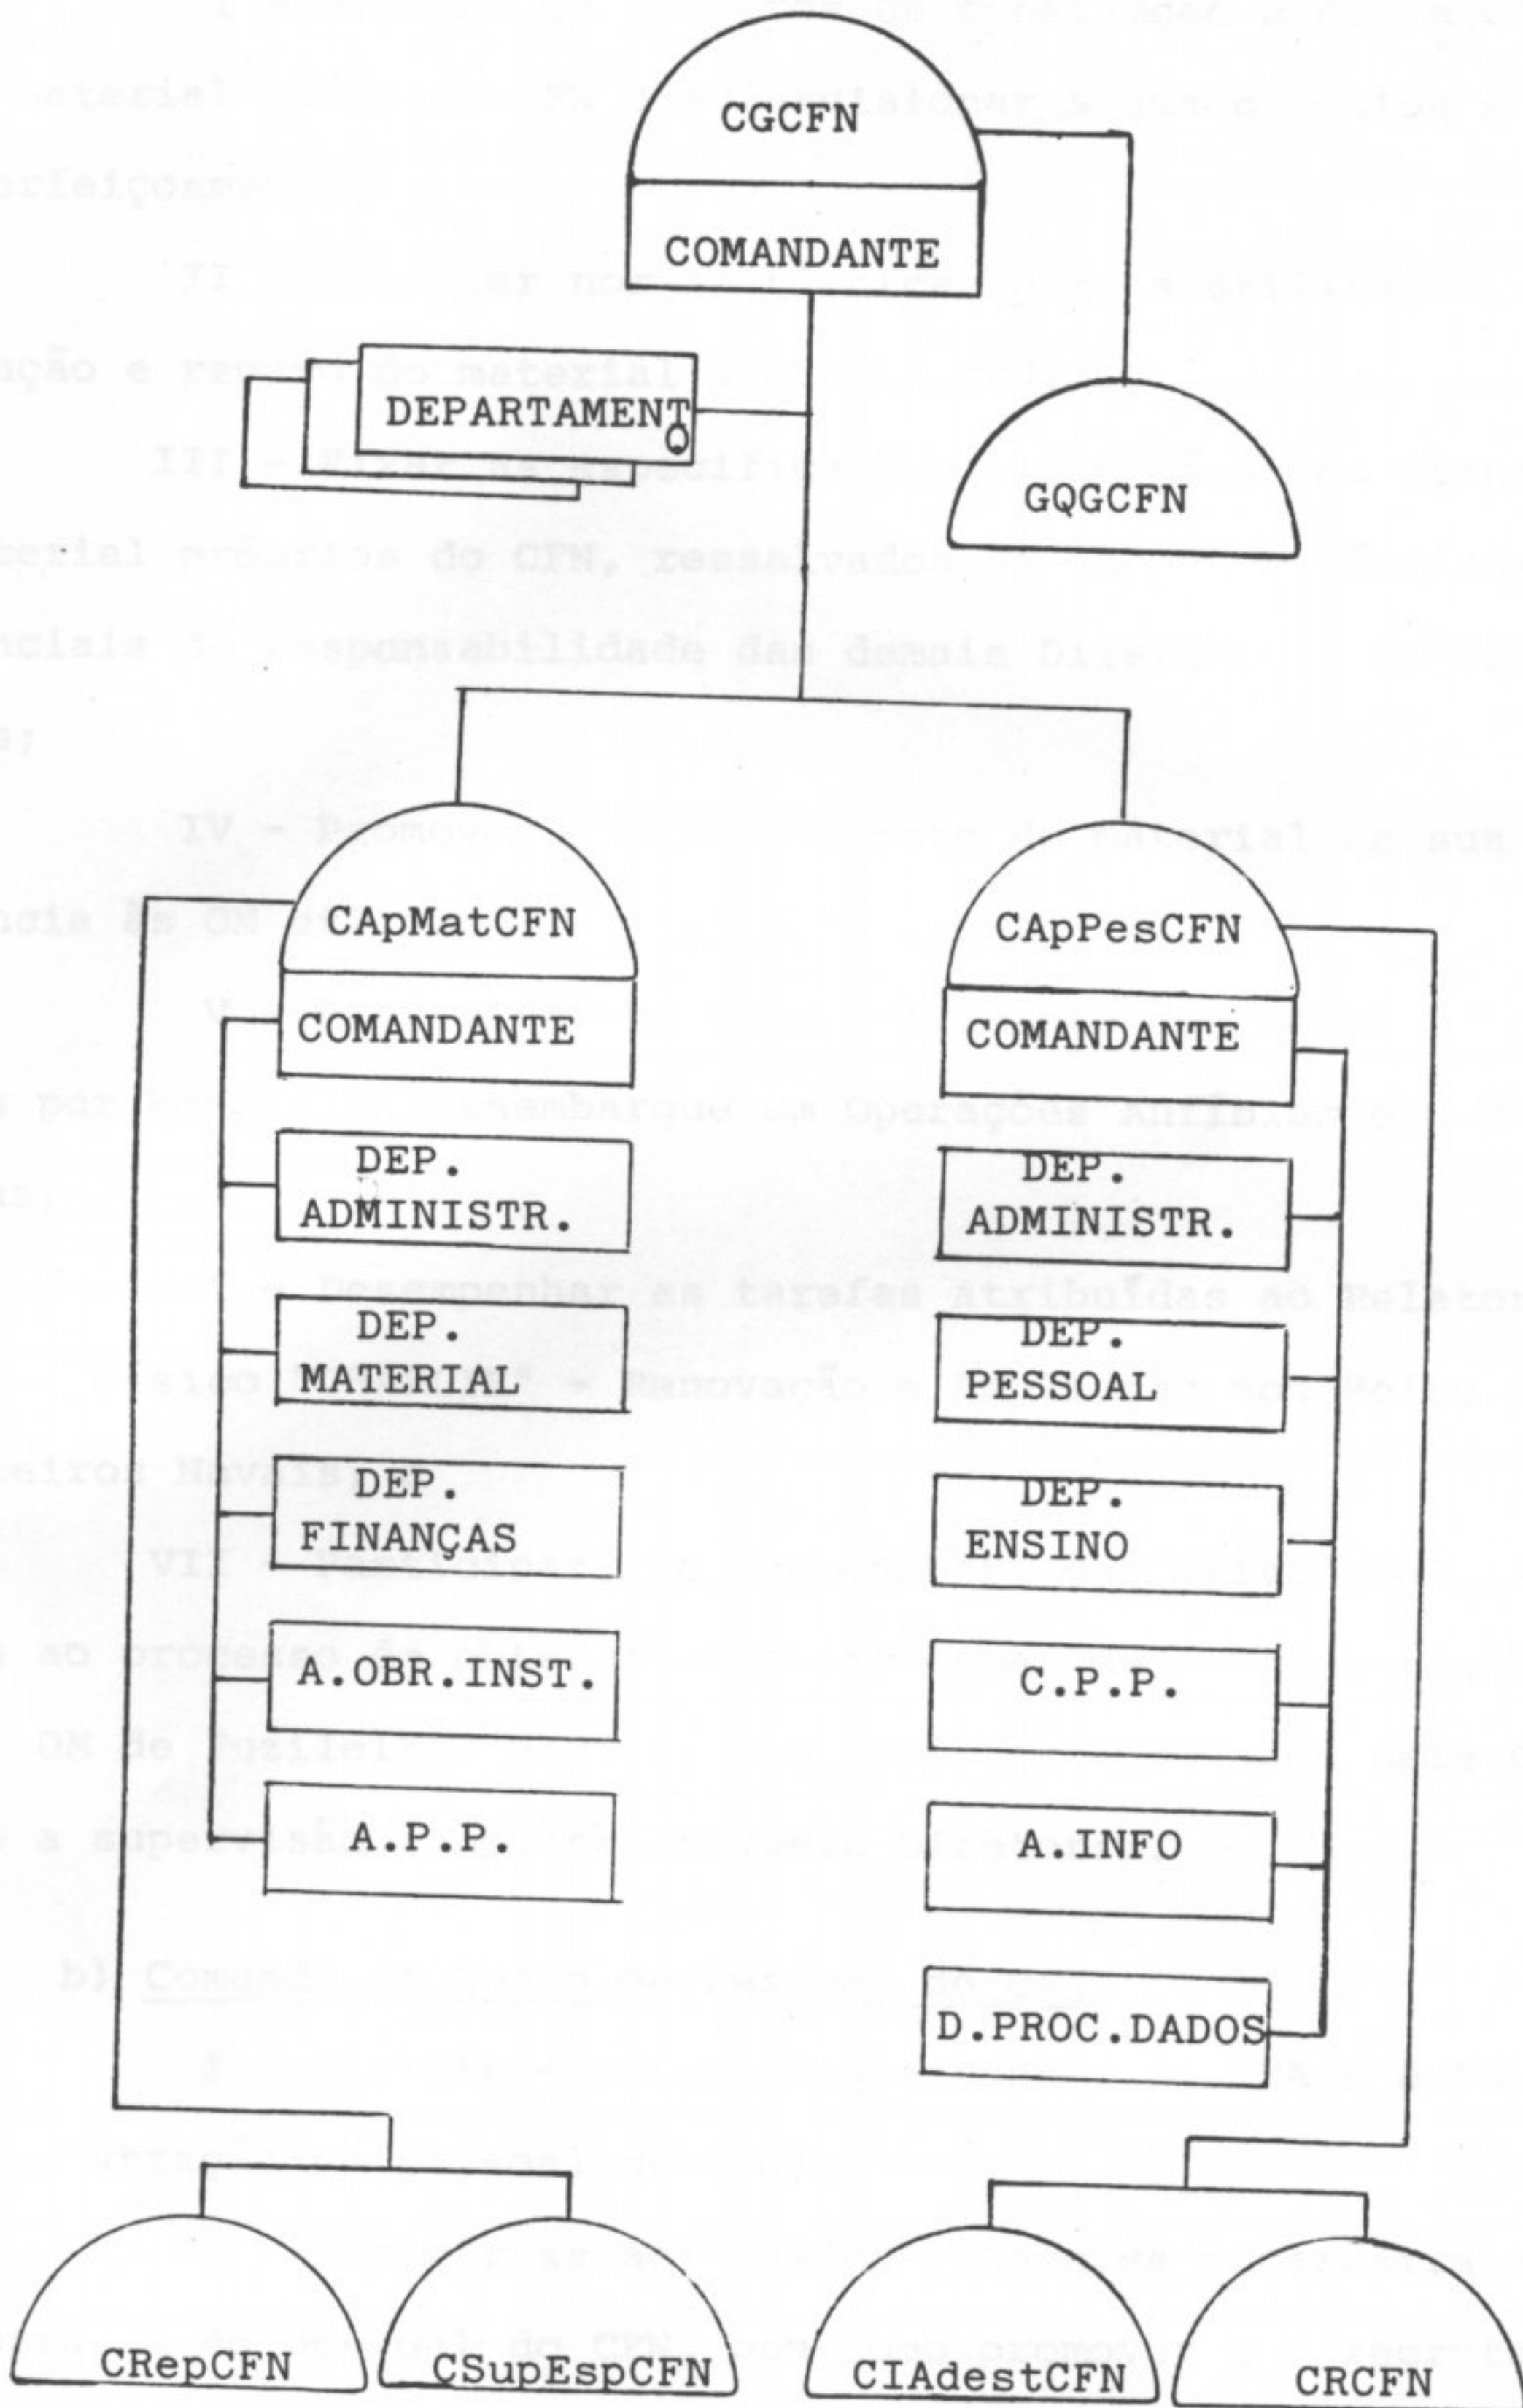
CGCFN
COMANDANTE
DEPARTAMENTO
GQGCFN
CApMatCFN
COMANDANTE
DEP. ADMINISTR.
DEP. MATERIAL
DEP. FINANÇAS
A.OBR.INST.
A.P.P.
CApPesCFN
COMANDANTE
DEP. ADMINISTR.
DEP. PESSOAL
DEP. ENSINO
C.P.P.
A.INFO
D.PROC.DADOS
CRepCFN
CSupEspCFN
CIAdestCFN
CRCFN